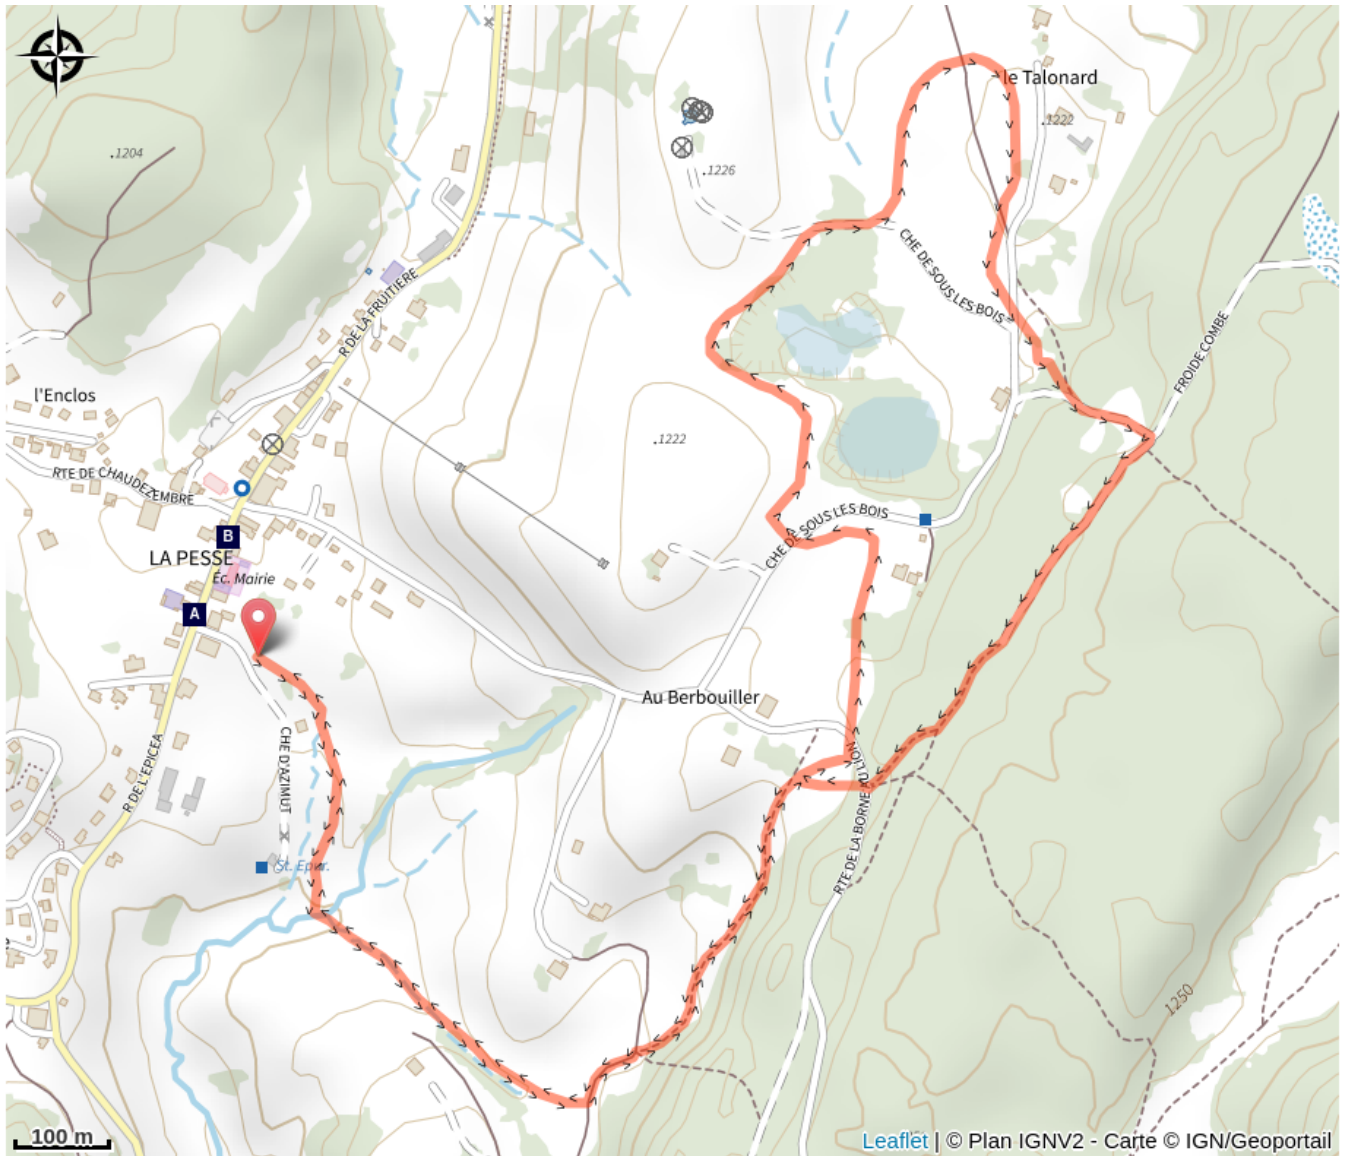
1204

l'Enclos

RTE DE CHAUDEZEMBRE

R DE LA FRUITIERE

B

LA PESSE

Éc. Mairie

A

R DE L'EPICEA

CHE D'AZIMUT

St. Epar.

1226

1222

le Talonard

1222

CHE DE SOUS LES BOIS

CHE DE SOUS LES BOIS

FROIDE COMBE

Au Berbouiller

RTE DE LA BORNE AU LION

1250

100 m

Leaflet | © Plan IGNV2 - Carte © IGN/Geoportail